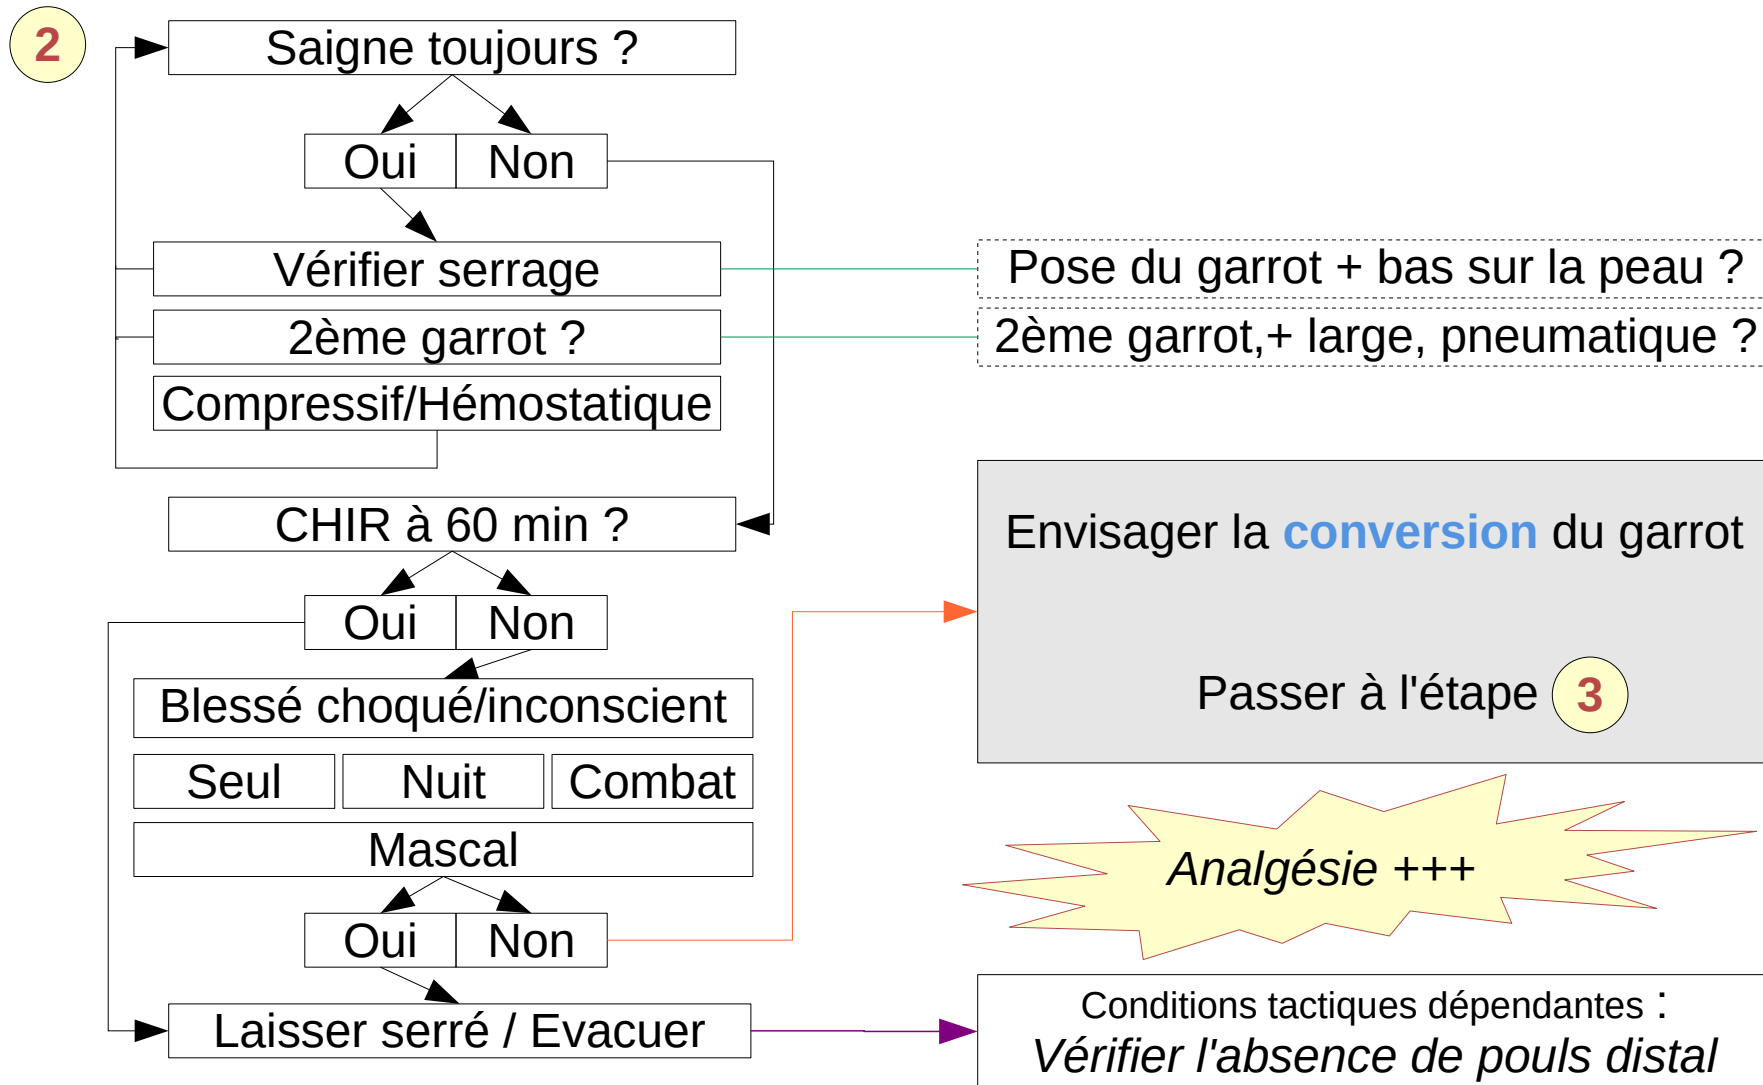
2

Saigne toujours ?

Oui | Non

Vérifier serrage

2ème garrot ?

Compressif/Hémostatique

CHIR à 60 min ?

Oui | Non

Blessé choqué/inconscient

Seul | Nuit | Combat

Mascal

Oui | Non

Laisser serré / Evacuer

Pose du garrot + bas sur la peau ?

2ème garrot,+ large, pneumatique ?

Envisager la conversion du garrot

Passer à l'étape 3

Analgésie +++

Conditions tactiques dépendantes :
Vérifier l'absence de pouls distal